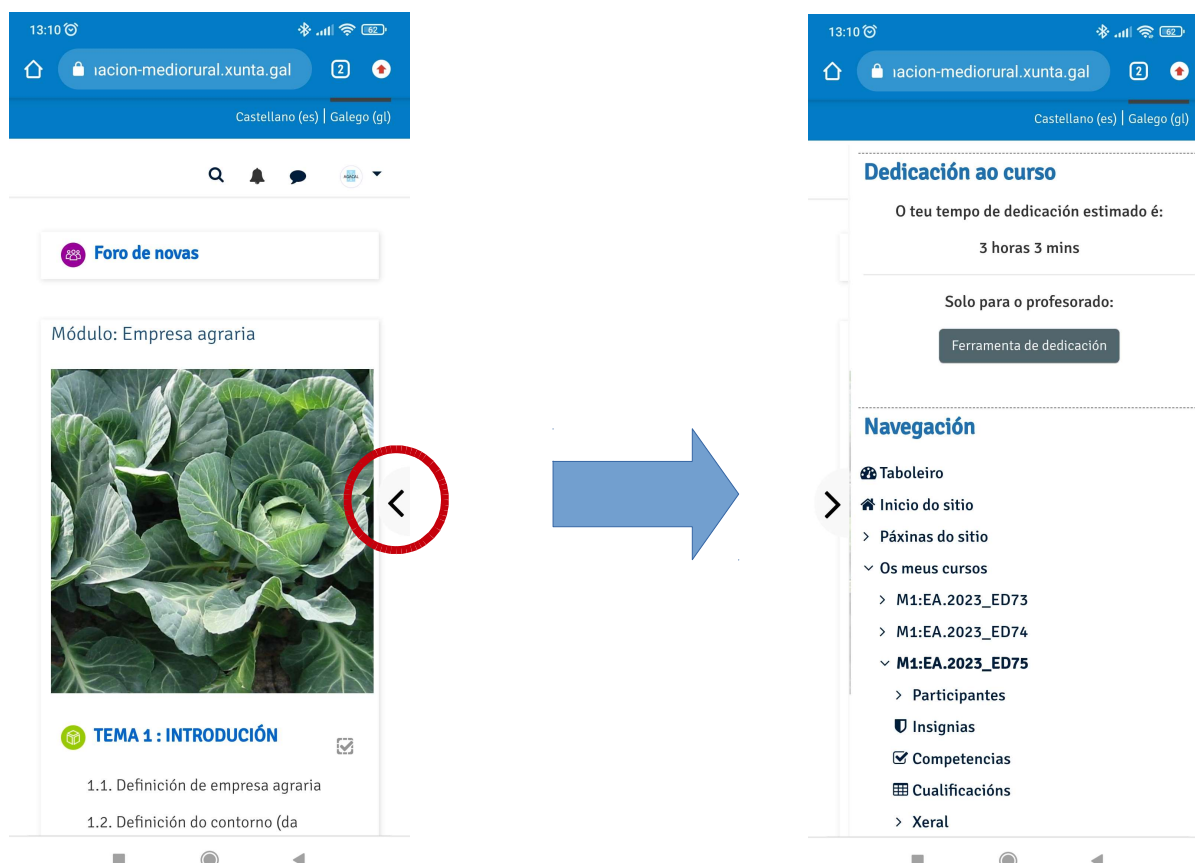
13:10 ⏰

ıacion-mediorural.xunta.gal

2

Castellano (es) | Galego (gl)

Foro de novas

Módulo: Empresa agraria

TEMA 1 : INTRODUCIÓN

1.1. Definición de empresa agraria

1.2. Definición do contorno (da

13:10 ⏰

ıacion-mediorural.xunta.gal

2

Castellano (es) | Galego (gl)

Dedicación ao curso

O teu tempo de dedicación estimado é:

3 horas 3 mins

Solo para o profesorado:

Ferramenta de dedicación

Navegación

Taboleiro

Inicio do sitio

Páxinas do sitio

Os meus cursos

M1:EA.2023_ED73

M1:EA.2023_ED74

M1:EA.2023_ED75

Participantes

Insignias

Competencias

Cualificacións

Xeral